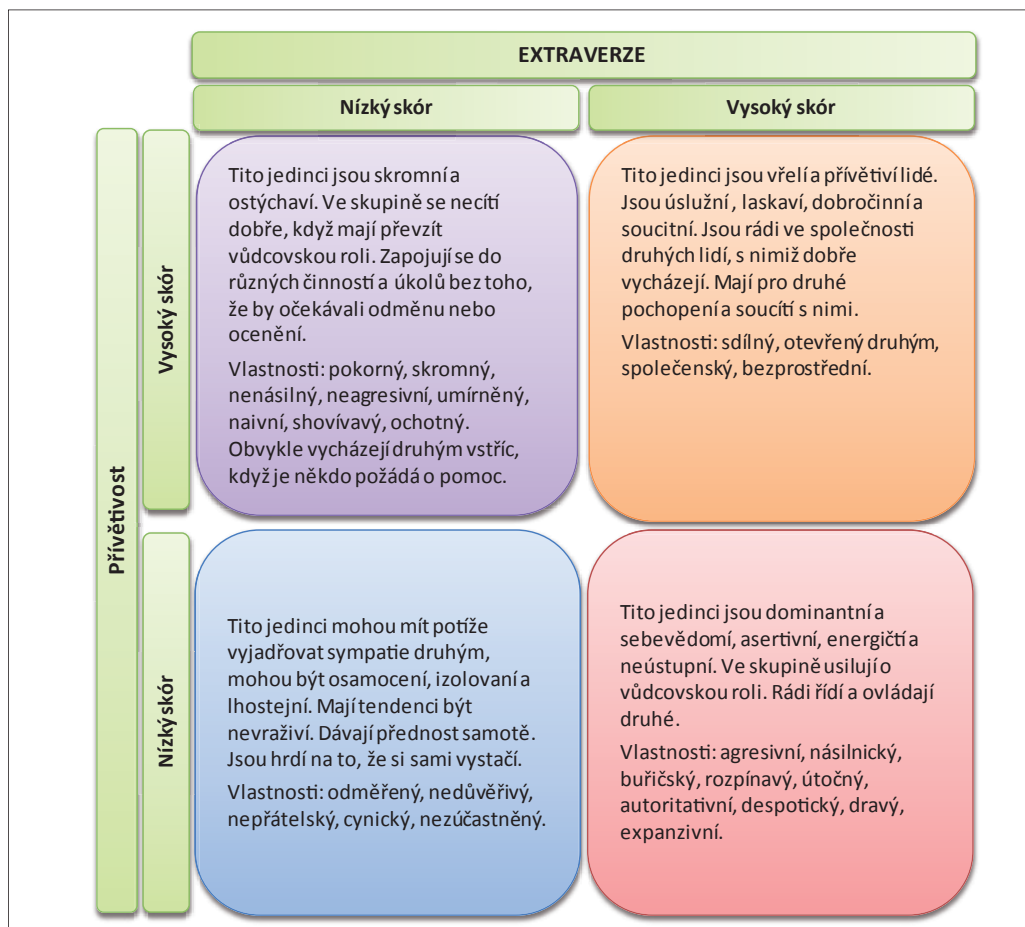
EXTRAVERZE

Nízký skór

Vysoký skór

Přívětivost

Vysoký skór

Tito jedinci jsou skromní a ostýchaví. Ve skupině se necítí dobře, když mají převzít vůdcovskou roli. Zapojují se do různých činností a úkolů bez toho, že by očekávali odměnu nebo ocenění.

Vlastnosti: pokorný, skromný, nenásilný, neagresivní, umírněný, naivní, shovívavý, ochotný. Obvykle vycházejí druhým vstříc, když je někdo požádá o pomoc.

Tito jedinci jsou vřelí a přívětiví lidé. Jsou úslužní, laskaví, dobročinní a soucitní. Jsou rádi ve společnosti druhých lidí, s nimiž dobře vycházejí. Mají pro druhé pochopení a soucit s nimi.

Vlastnosti: sdílný, otevřený druhým, společenský, bezprostřední.

Nízký skór

Tito jedinci mohou mít potíže vyjadřovat sympatie druhým, mohou být osamocení, izolovaní a lhostejní. Mají tendenci být nevraživí. Dávají přednost samotě. Jsou hrdí na to, že si sami vystačí.

Vlastnosti: odměřený, nedůvěřivý, nepřátelský, cynický, nezúčastněný.

Tito jedinci jsou dominantní a sebevědomí, asertivní, energičtí a neústupní. Ve skupině usilují o vůdcovskou roli. Rádi řídí a ovládají druhé.

Vlastnosti: agresivní, násilnický, buřičský, rozpínavý, útočný, autoritativní, despotický, dravý, expanzivní.